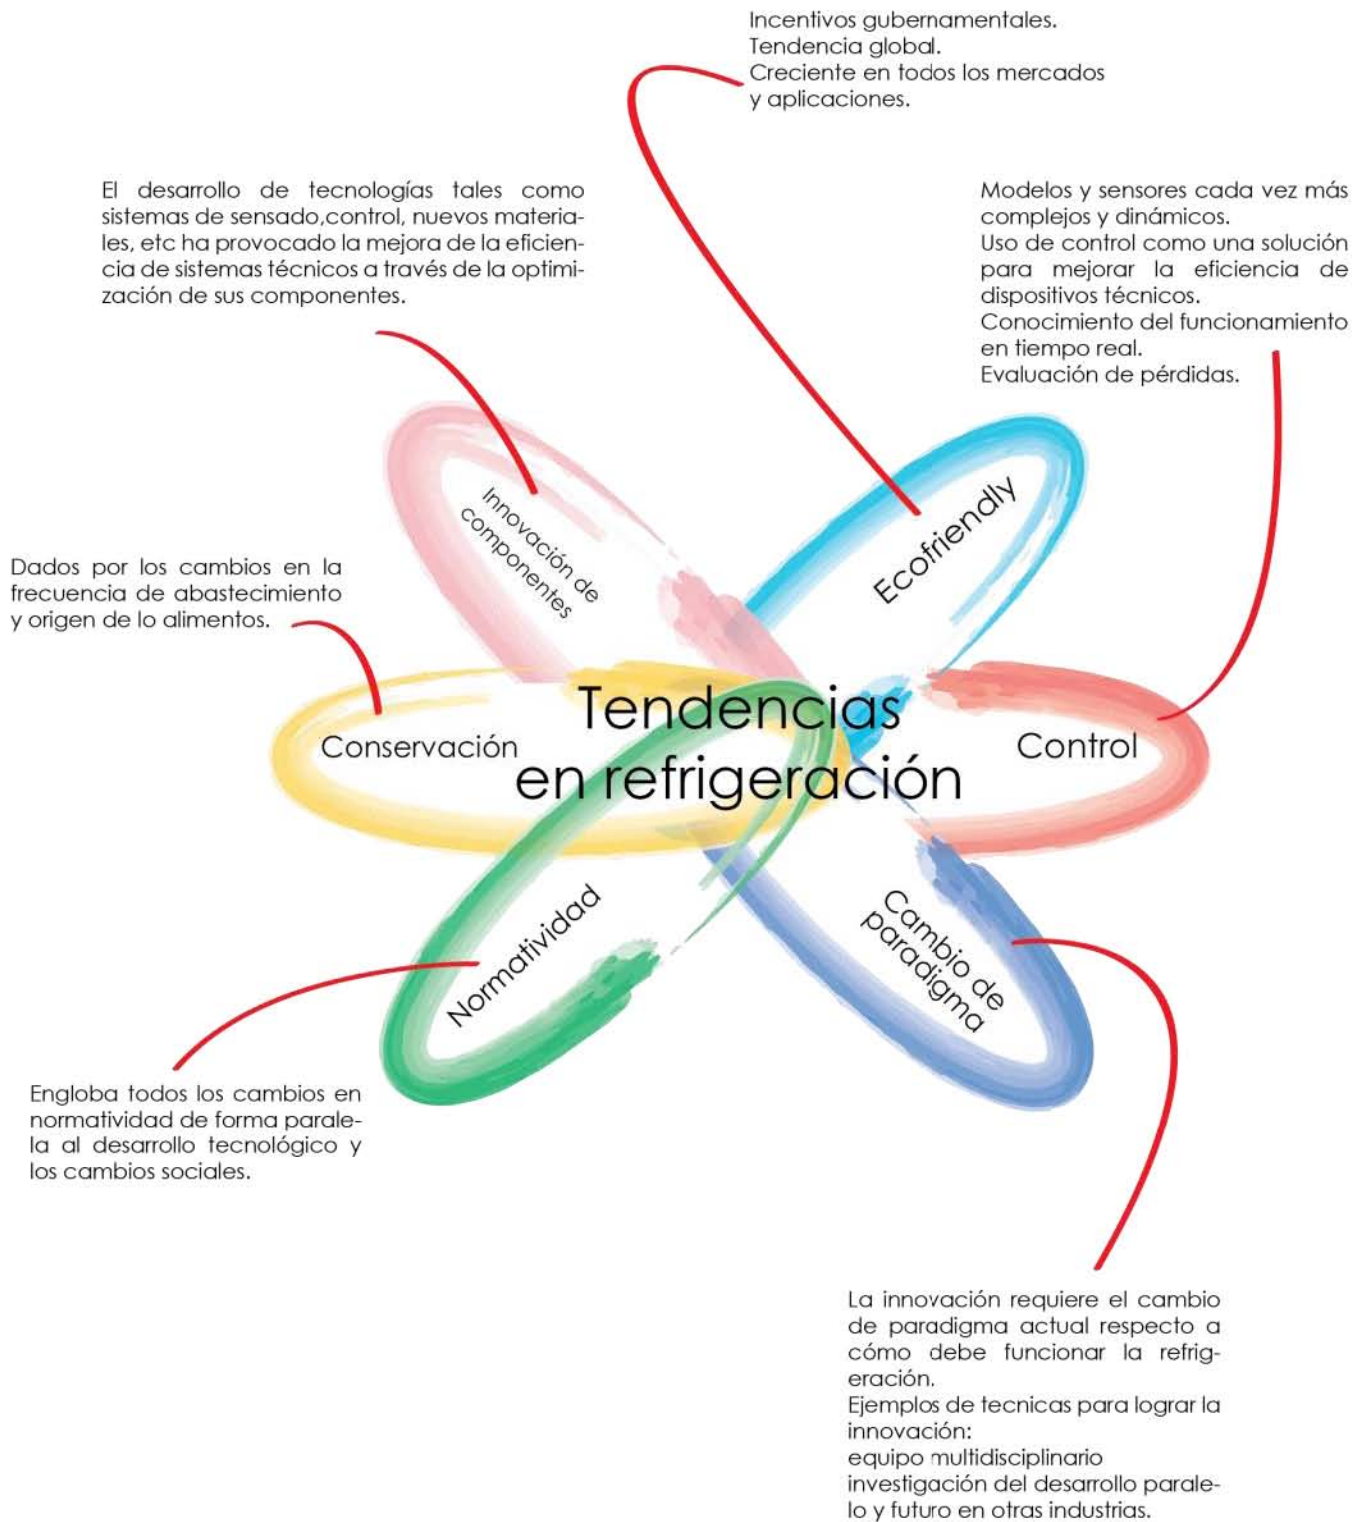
Incentivos gubernamentales.
Tendencia global.
Creciente en todos los mercados y aplicaciones.

El desarrollo de tecnologías tales como sistemas de sensado,control, nuevos materiales, etc ha provocado la mejora de la eficiencia de sistemas técnicos a través de la optimización de sus componentes.

Modelos y sensores cada vez más complejos y dinámicos.
Uso de control como una solución para mejorar la eficiencia de dispositivos técnicos.
Conocimiento del funcionamiento en tiempo real.
Evaluación de pérdidas.

Dados por los cambios en la frecuencia de abastecimiento y origen de lo alimentos.

Innovación de componentes

Ecofriendly

Tendencias en refrigeración

Conservación

Control

Normatividad

Cambio de paradigma

Engloba todos los cambios en normatividad de forma paralela al desarrollo tecnológico y los cambios sociales.

La innovación requiere el cambio de paradigma actual respecto a cómo debe funcionar la refrigeración.
Ejemplos de tecnicas para lograr la innovación:
equipo multidisciplinario
investigación del desarrollo paralelo y futuro en otras industrias.